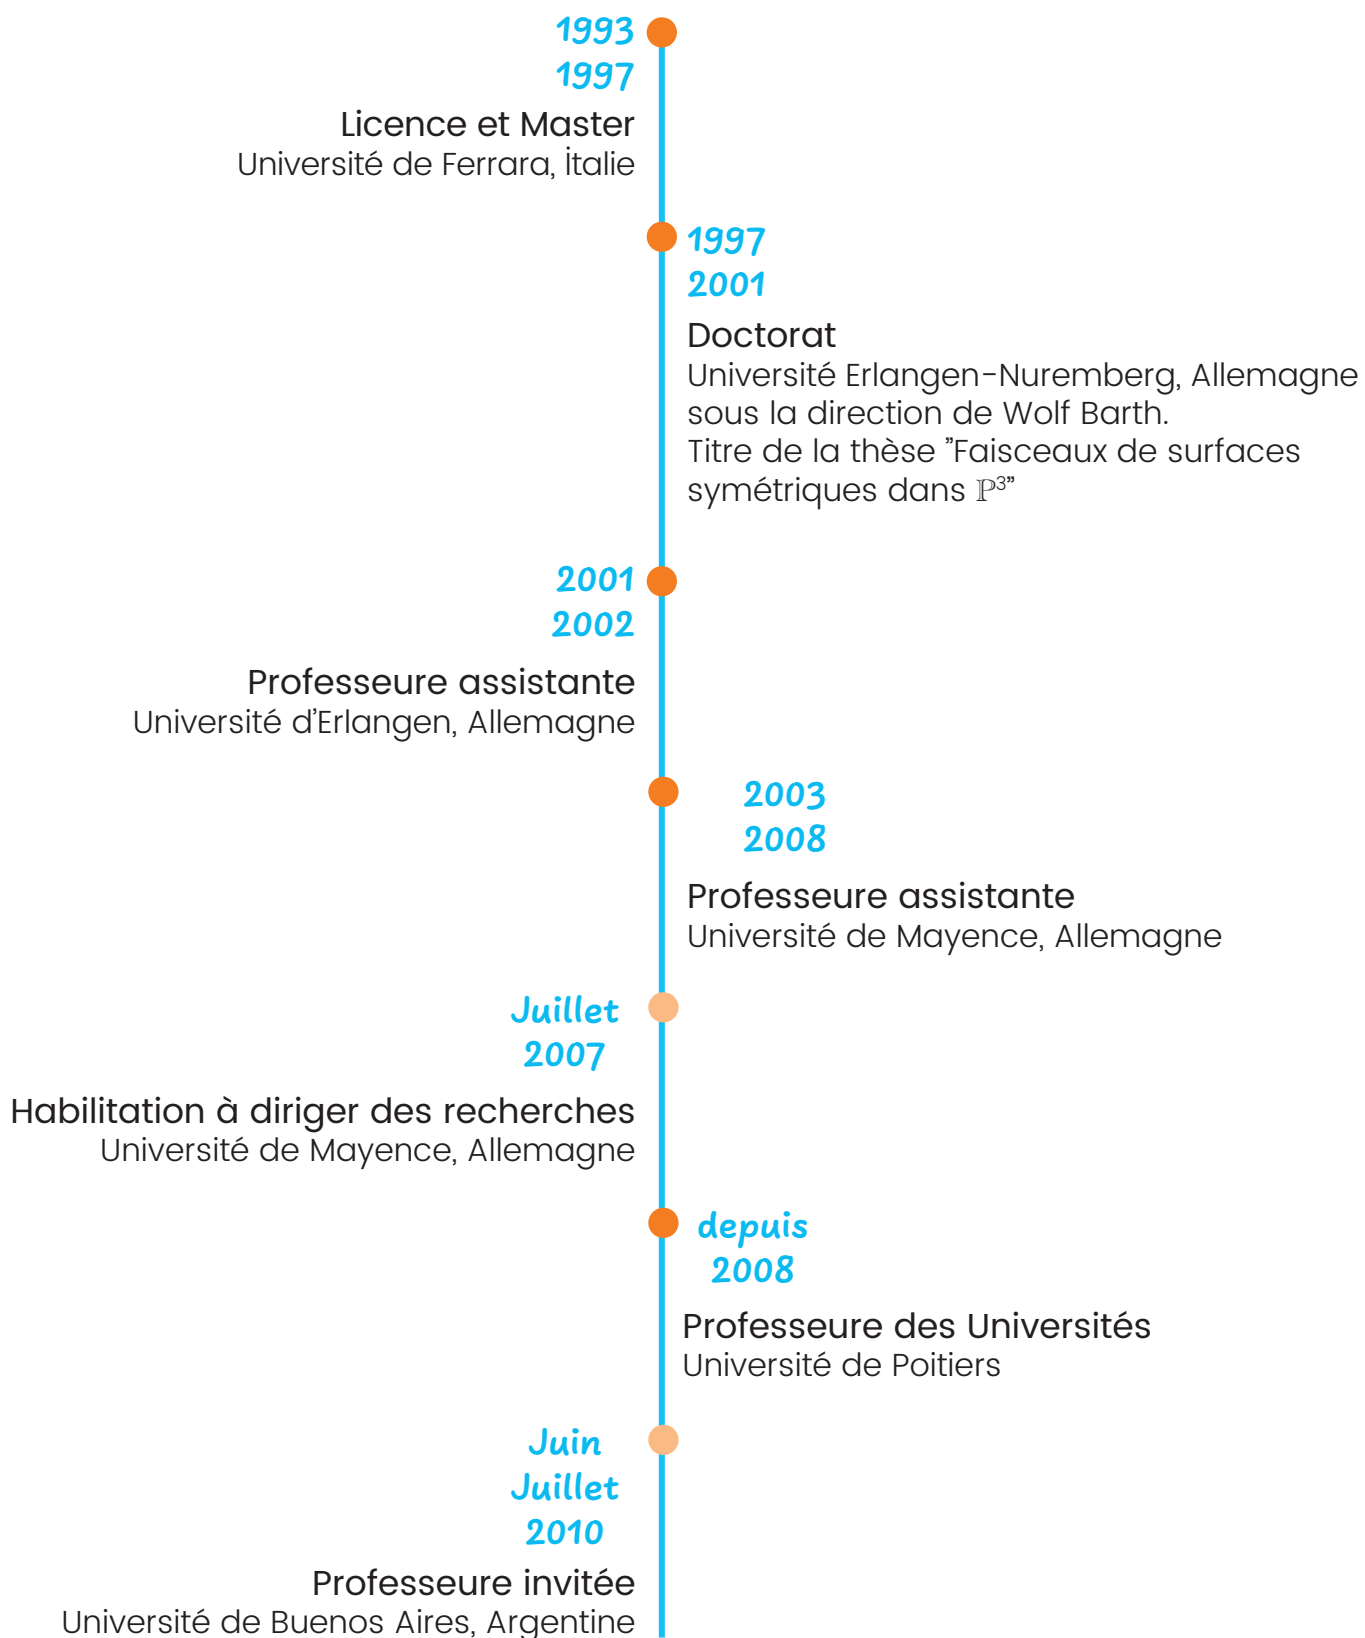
1993
1997

Licence et Master
Université de Ferrara, İtalie

1997
2001

Doctorat
Université Erlangen-Nuremberg, Allemagne sous la direction de Wolf Barth.
Titre de la thèse ”Faisceaux de surfaces symétriques dans $\mathbb{P}^3$”

2001
2002

Professeure assistante
Université d’Erlangen, Allemagne

2003
2008

Professeure assistante
Université de Mayence, Allemagne

Juillet
2007

Habilitation à diriger des recherches
Université de Mayence, Allemagne

depuis
2008

Professeure des Universités
Université de Poitiers

Juin
Juillet
2010

Professeure invitée
Université de Buenos Aires, Argentine